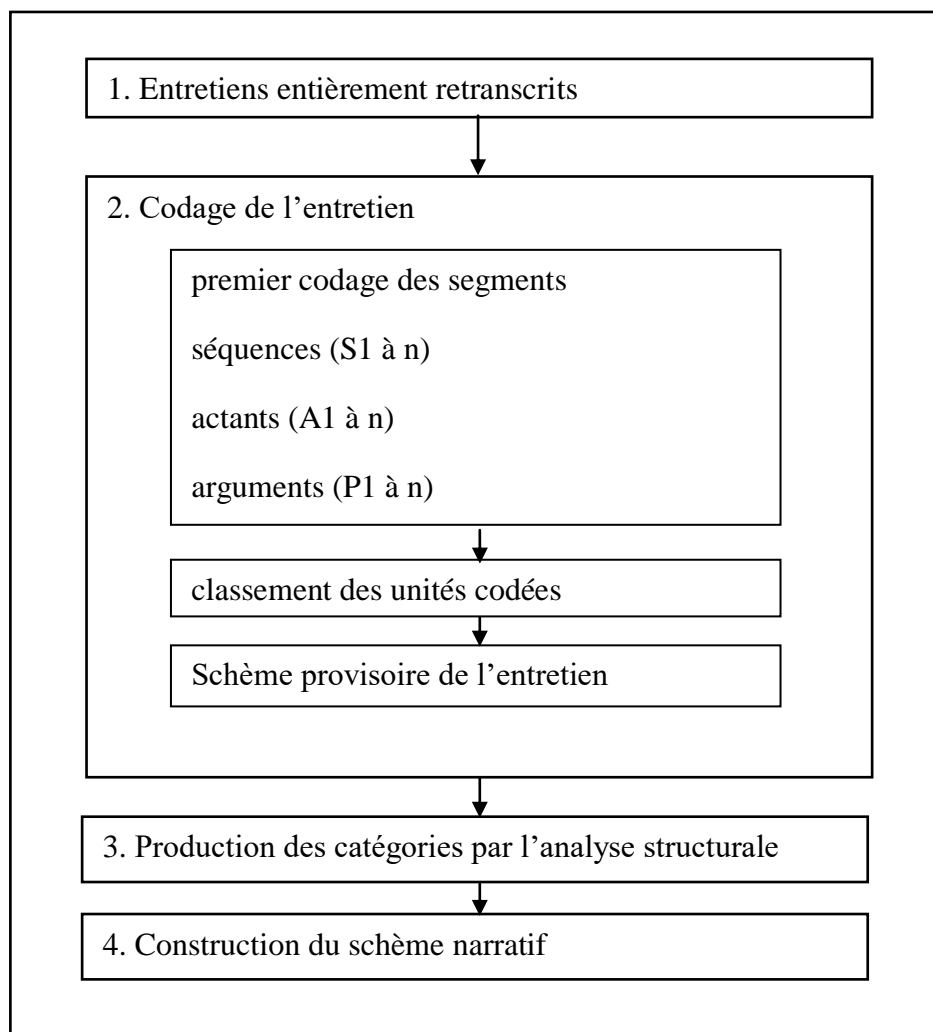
1. Entretiens entièrement retranscrits

2. Codage de l’entretien

premier codage des segments

séquences (S1 à n)

actants (A1 à n)

arguments (P1 à n)

classement des unités codées

Schème provisoire de l’entretien

3. Production des catégories par l’analyse structurale

4. Construction du schème narratif